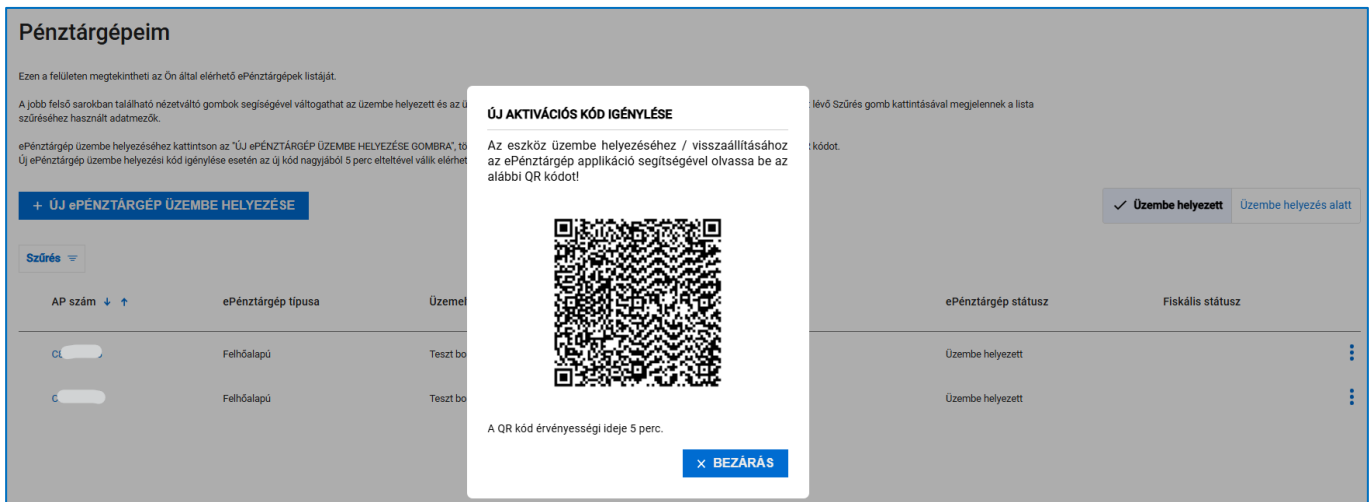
Pénztárgépeim

Ezen a felületen megtekintheti az Ön által elérhető ePénztárgépek listáját.

A jobb felső sarokban található nézetváltó gombok segítségével váltogathat az üzembe helyezett és az ü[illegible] lévő Szűrés gomb kattintásával megjelennek a lista szűréséhez használt adatmezők.

ePénztárgép üzembe helyezéséhez kattintson az "ÚJ ePÉNZTÁRGÉP ÜZEMBE HELYEZÉSE GOMBRA", tö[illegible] kódot.
Új ePénztárgép üzembe helyezési kód igénylése esetén az új kód nagyjából 5 perc elteltével válik elérhet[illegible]

+ ÚJ ePÉNZTÁRGÉP ÜZEMBE HELYEZÉSE

Üzembe helyezett | Üzembe helyezés alatt

Szűrés

| AP szám | ePénztárgép típusa | Üzemel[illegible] | ePénztárgép státusz | Fiskális státusz |
|---|---|---|---|---|
| C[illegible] | Felhőalapú | Teszt bo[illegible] | Üzembe helyezett | |
| C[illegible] | Felhőalapú | Teszt bo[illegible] | Üzembe helyezett | |

ÚJ AKTIVÁCIÓS KÓD IGÉNYLÉSE

Az eszköz üzembe helyezéséhez / visszaállításához az ePénztárgép applikáció segítségével olvassa be az alábbi QR kódot!

A QR kód érvényességi ideje 5 perc.

× BEZÁRÁS